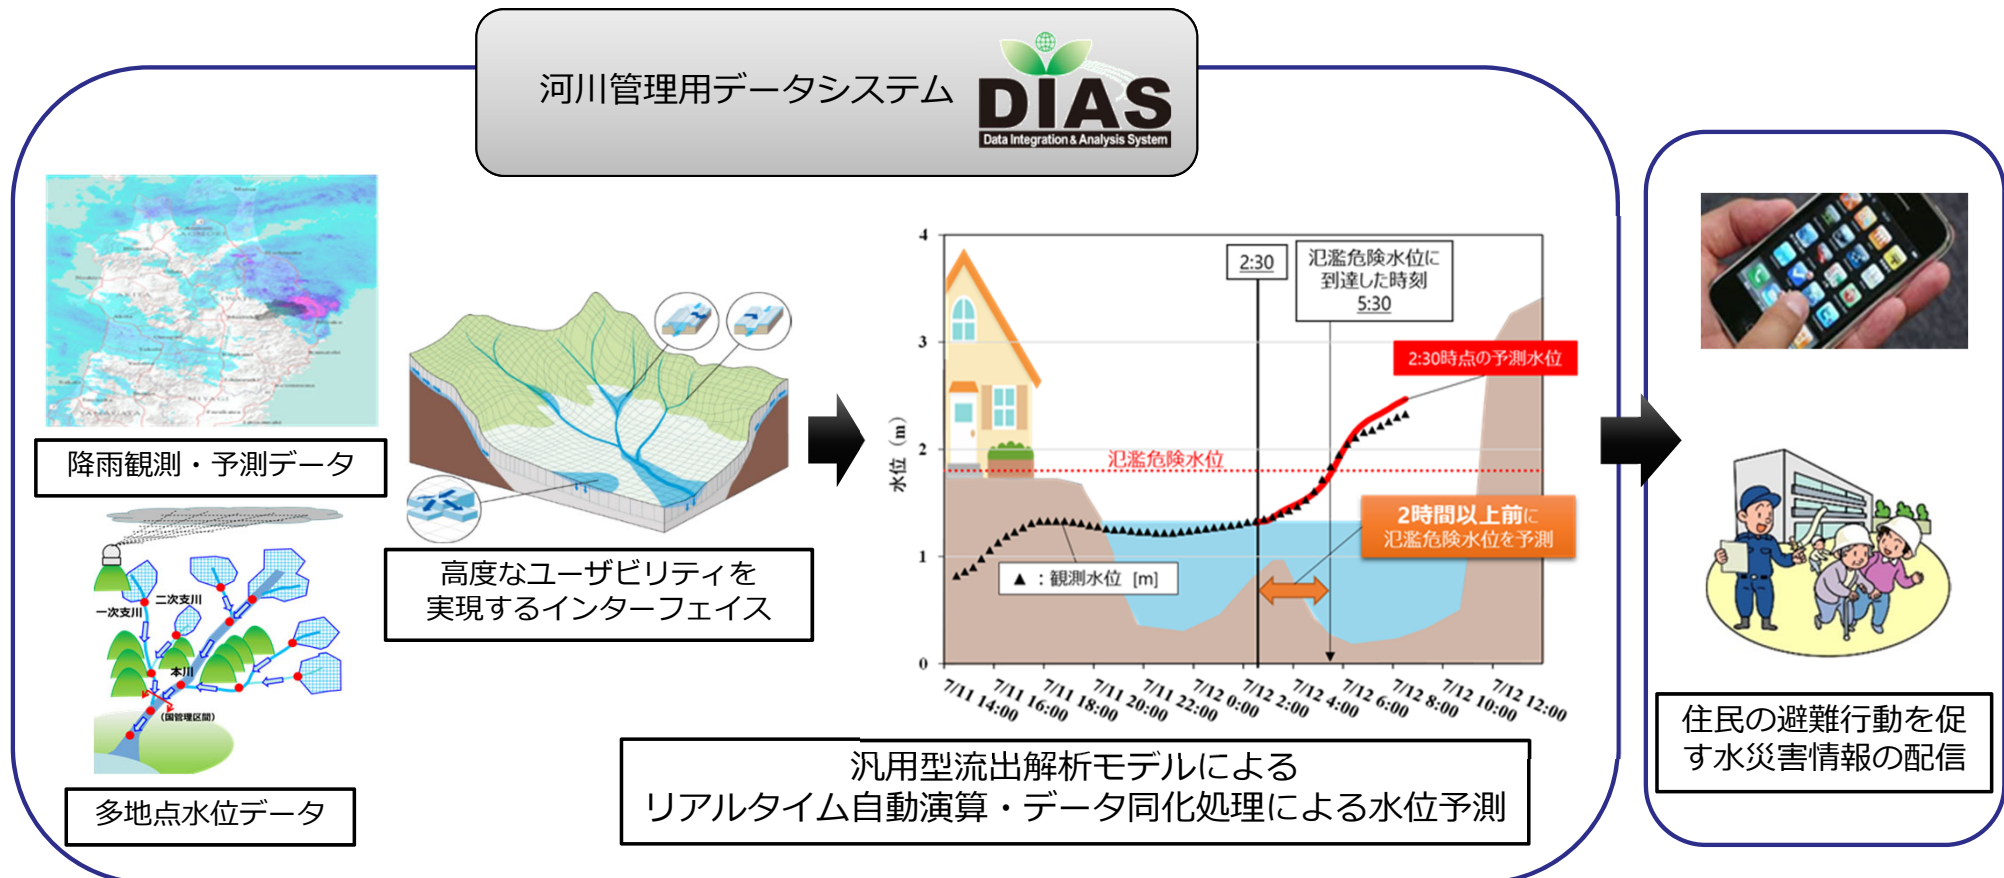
河川管理用データシステム

DIAS
Data Integration & Analysis System

降雨観測・予測データ

二次支川
一次支川
本川
(国管理区間)

多地点水位データ

高度なユーザビリティを実現するインターフェイス

4
3
2
1
0
水位 (m)

2:30

氾濫危険水位に到達した時刻 5:30

2:30時点の予測水位

氾濫危険水位

2時間以上前に氾濫危険水位を予測

▲：観測水位 [m]

7/11 14:00
7/11 16:00
7/11 18:00
7/11 20:00
7/11 22:00
7/12 0:00
7/12 2:00
7/12 4:00
7/12 6:00
7/12 8:00
7/12 10:00
7/12 12:00

汎用型流出解析モデルによる
リアルタイム自動演算・データ同化処理による水位予測

住民の避難行動を促す水災害情報の配信